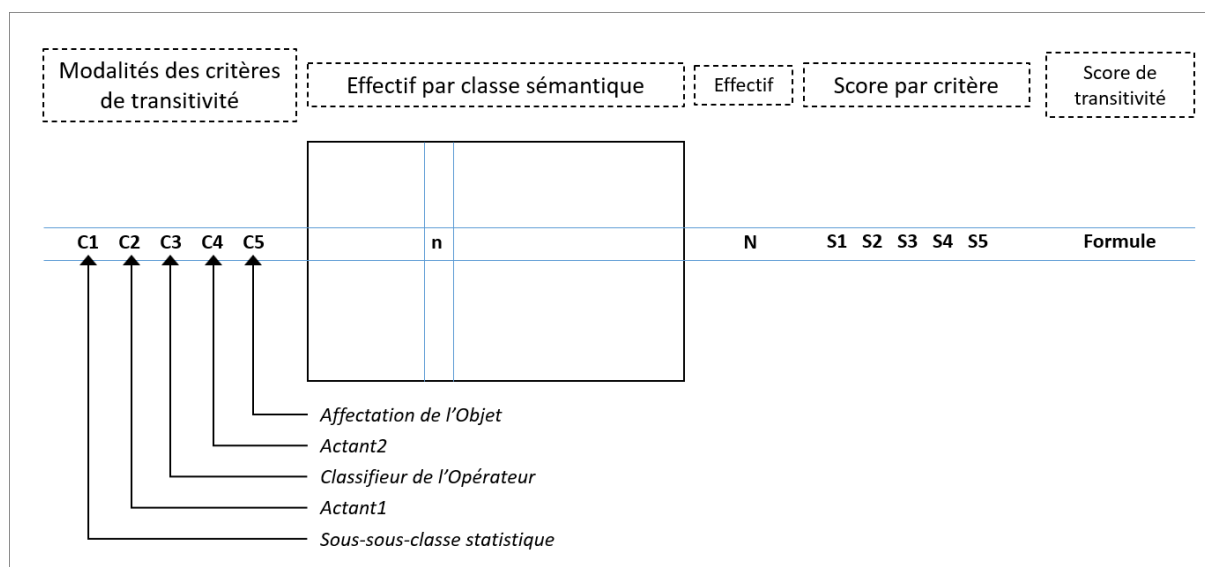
Modalités des critères de transitivité

Effectif par classe sémantique

Effectif

Score par critère

Score de transitivité

C1 C2 C3 C4 C5

n

N

S1 S2 S3 S4 S5

Formule

Affectation de l'Objet

Actant2

Classifieur de l'Opérateur

Actant1

Sous-sous-classe statistique